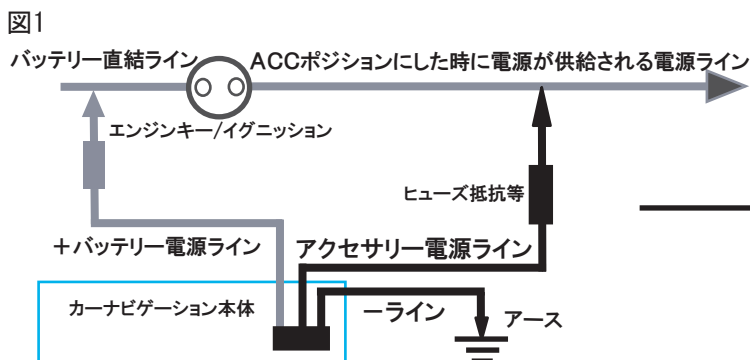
図1

バッテリー直結ライン

ACCポジションにした時に電源が供給される電源ライン

エンジンキー/イグニッション

ヒューズ抵抗等

＋バッテリー電源ライン

アクセサリー電源ライン

カーナビゲーション本体

ーライン

アース